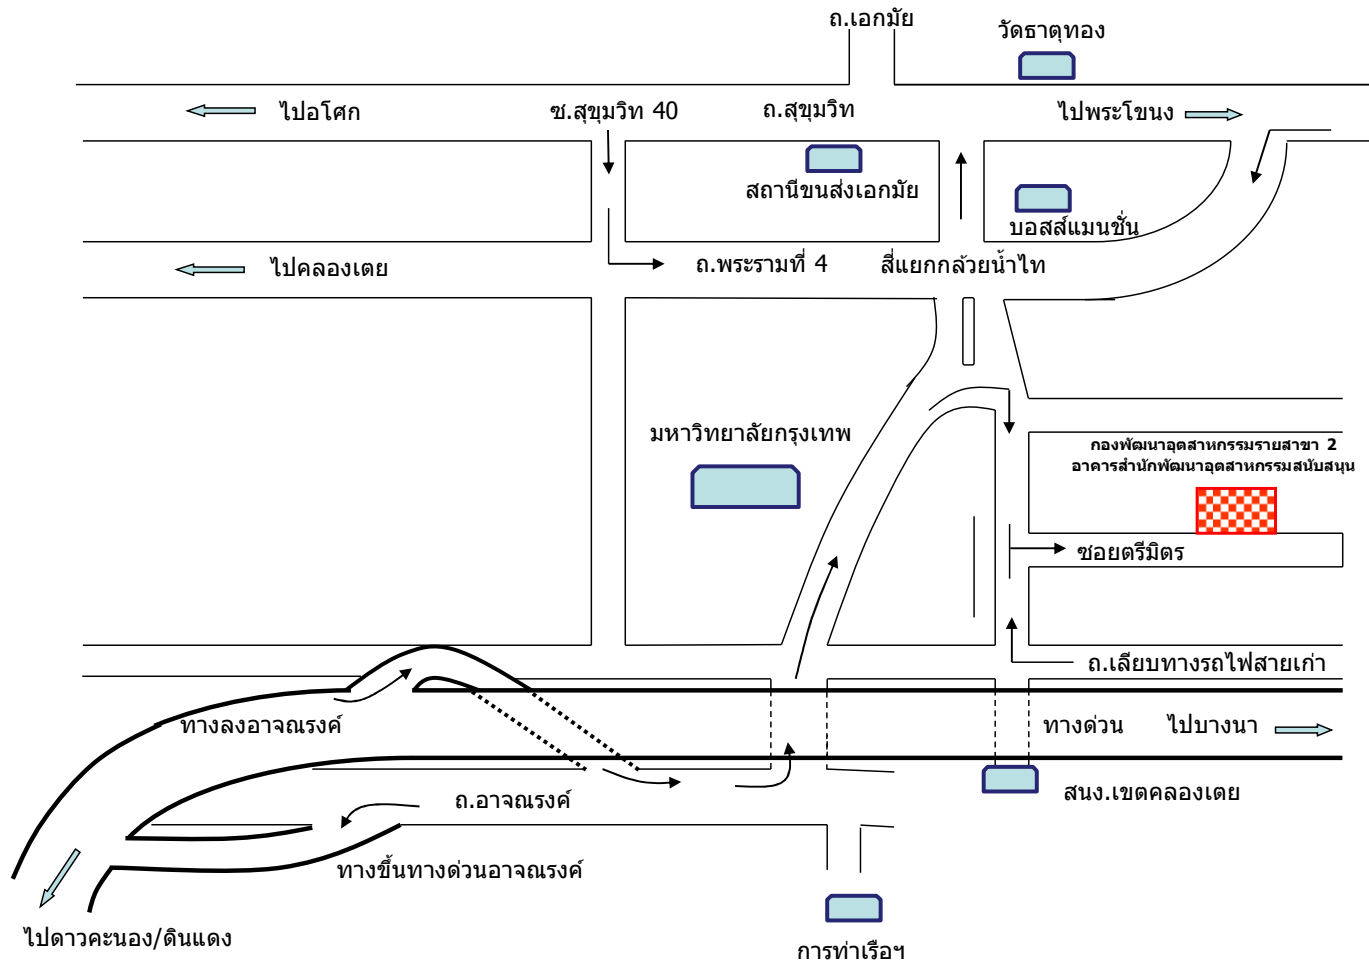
ถ.เอกมัย
วัดธาตุทอง
ไปอโศก
ซ.สุขุมวิท 40
ถ.สุขุมวิท
ไปพระโขนง
สถานีขนส่งเอกมัย
บอสส์แมนชั่น
ไปคลองเตย
ถ.พระรามที่ 4
สี่แยกกล้วยน้ำไท
มหาวิทยาลัยกรุงเทพ
กองพัฒนาอุตสาหกรรมรายสาขา 2
อาคารสำนักพัฒนาอุตสาหกรรมสนับสนุน
ซอยตรีมิตร
ถ.เลียบทางรถไฟสายเก่า
ทางลงอาจณรงค์
ทางด่วน
ไปบางนา
สนง.เขตคลองเตย
ถ.อาจณรงค์
ทางขึ้นทางด่วนอาจณรงค์
ไปดาวคะนอง/ดินแดง
การท่าเรือฯ